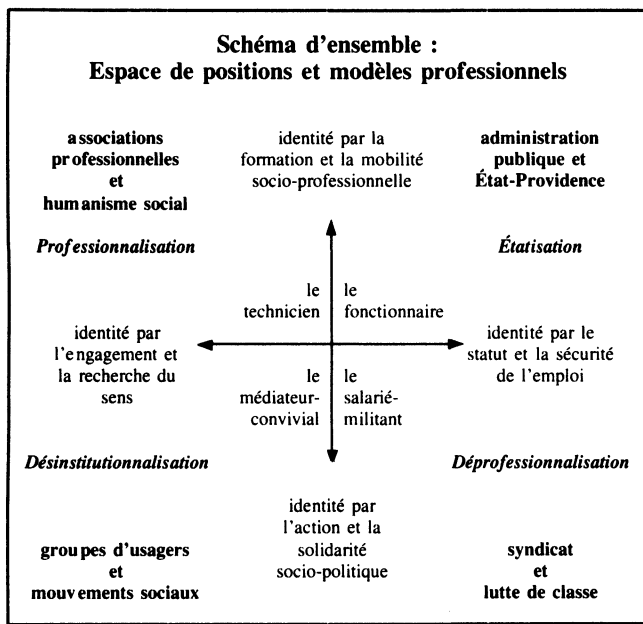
Schéma d'ensemble :
Espace de positions et modèles professionnels

associations professionnelles et humanisme social

identité par la formation et la mobilité socio-professionnelle

administration publique et État-Providence

Professionnalisation

Étatisation

le technicien

le fonctionnaire

identité par l'engagement et la recherche du sens

identité par le statut et la sécurité de l'emploi

le médiateur-convivial

le salarié-militant

Désinstitutionnalisation

Déprofessionnalisation

identité par l'action et la solidarité socio-politique

groupes d'usagers et mouvements sociaux

syndicat et lutte de classe